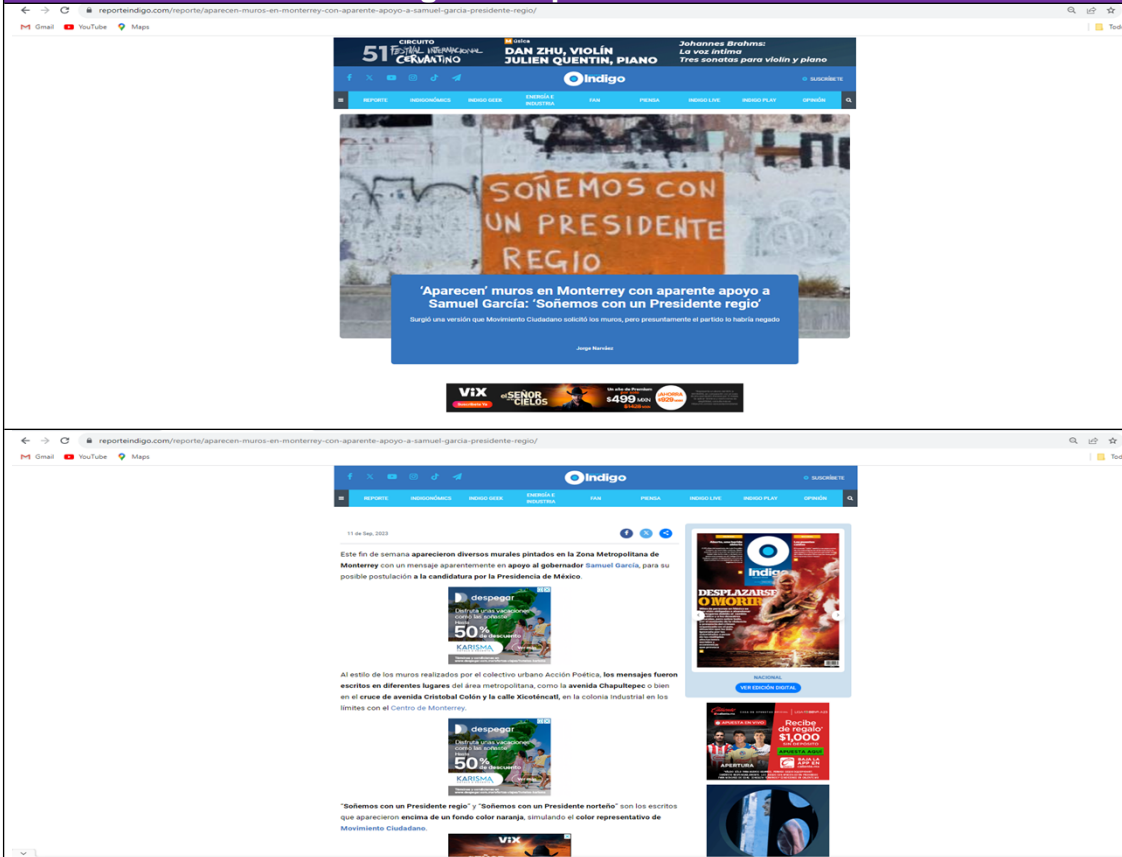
reporteindigo.com/reporte/aparecen-muros-en-monterrey-con-aparente-apoyo-a-samuel-garcia-presidente-regio/

Gmail YouTube Maps

51 CIRCUITO FESTIVAL INTERNACIONAL CERVANTINO

Música DAN ZHU, VIOLÍN JULIEN QUENTIN, PIANO

Johannes Brahms: La voz íntima Tres sonatas para violín y piano

Indigo

SUSCRÍBETE

REPORTE INDIGONÓMICS INDIGO GEEK ENERGÍA E INDUSTRIA FAN PIENSA INDIGO LIVE INDIGO PLAY OPINIÓN

SOÑEMOS CON UN PRESIDENTE REGIO

'Aparecen' muros en Monterrey con aparente apoyo a Samuel García: 'Soñemos con un Presidente regio'

Surgió una versión que Movimiento Ciudadano solicitó los muros, pero presuntamente el partido lo habría negado

Jorge Narváez

ViX El SEÑOR DE LOS CIELOS $499 MXN

reporteindigo.com/reporte/aparecen-muros-en-monterrey-con-aparente-apoyo-a-samuel-garcia-presidente-regio/

Gmail YouTube Maps

Indigo

SUSCRÍBETE

REPORTE INDIGONÓMICS INDIGO GEEK ENERGÍA E INDUSTRIA FAN PIENSA INDIGO LIVE INDIGO PLAY OPINIÓN

11 de Sep, 2023

Este fin de semana aparecieron diversos murales pintados en la Zona Metropolitana de Monterrey con un mensaje aparentemente en apoyo al gobernador Samuel García, para su posible postulación a la candidatura por la Presidencia de México.

despegar Disfruta unas vacaciones como las soñaste Hasta 50% de descuento KARISMA

Al estilo de los muros realizados por el colectivo urbano Acción Poética, los mensajes fueron escritos en diferentes lugares del área metropolitana, como la avenida Chapultepec o bien en el cruce de avenida Cristobal Colón y la calle Xicoténcatl, en la colonia Industrial en los límites con el Centro de Monterrey.

despegar Disfruta unas vacaciones como las soñaste Hasta 50% de descuento KARISMA

"Soñemos con un Presidente regio" y "Soñemos con un Presidente norteño" son los escritos que aparecieron encima de un fondo color naranja, simulando el color representativo de Movimiento Ciudadano.

Indigo DESPLAZARSE O MORIR

NACIONAL

VER EDICIÓN DIGITAL

APUESTA EN VIVO Recibe de regalo $1,000 APUESTA AQUÍ APERTURA